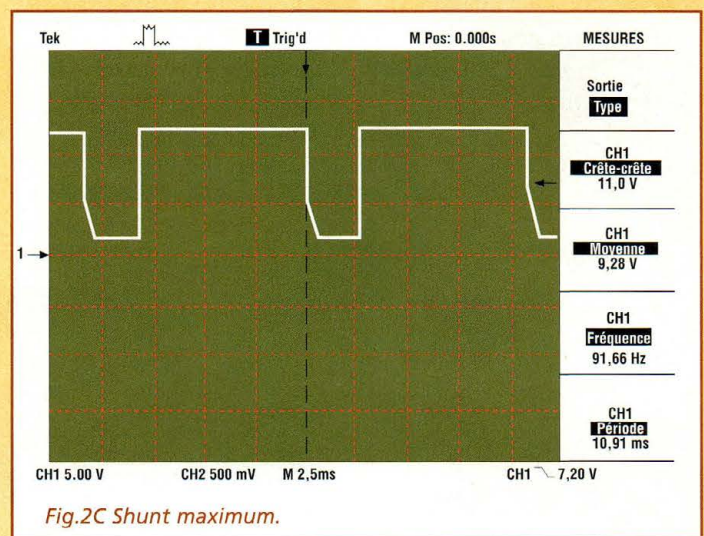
Tek T Trig'd M Pos: 0.000s MESURES

Sortie
Type

CH1
Crête-crête
11,0 V

CH1
Moyenne
9,28 V

CH1
Fréquence
91,66 Hz

CH1
Période
10,91 ms

1

CH1 5.00 V CH2 500 mV M 2,5ms CH1 7,20 V

Fig.2C Shunt maximum.